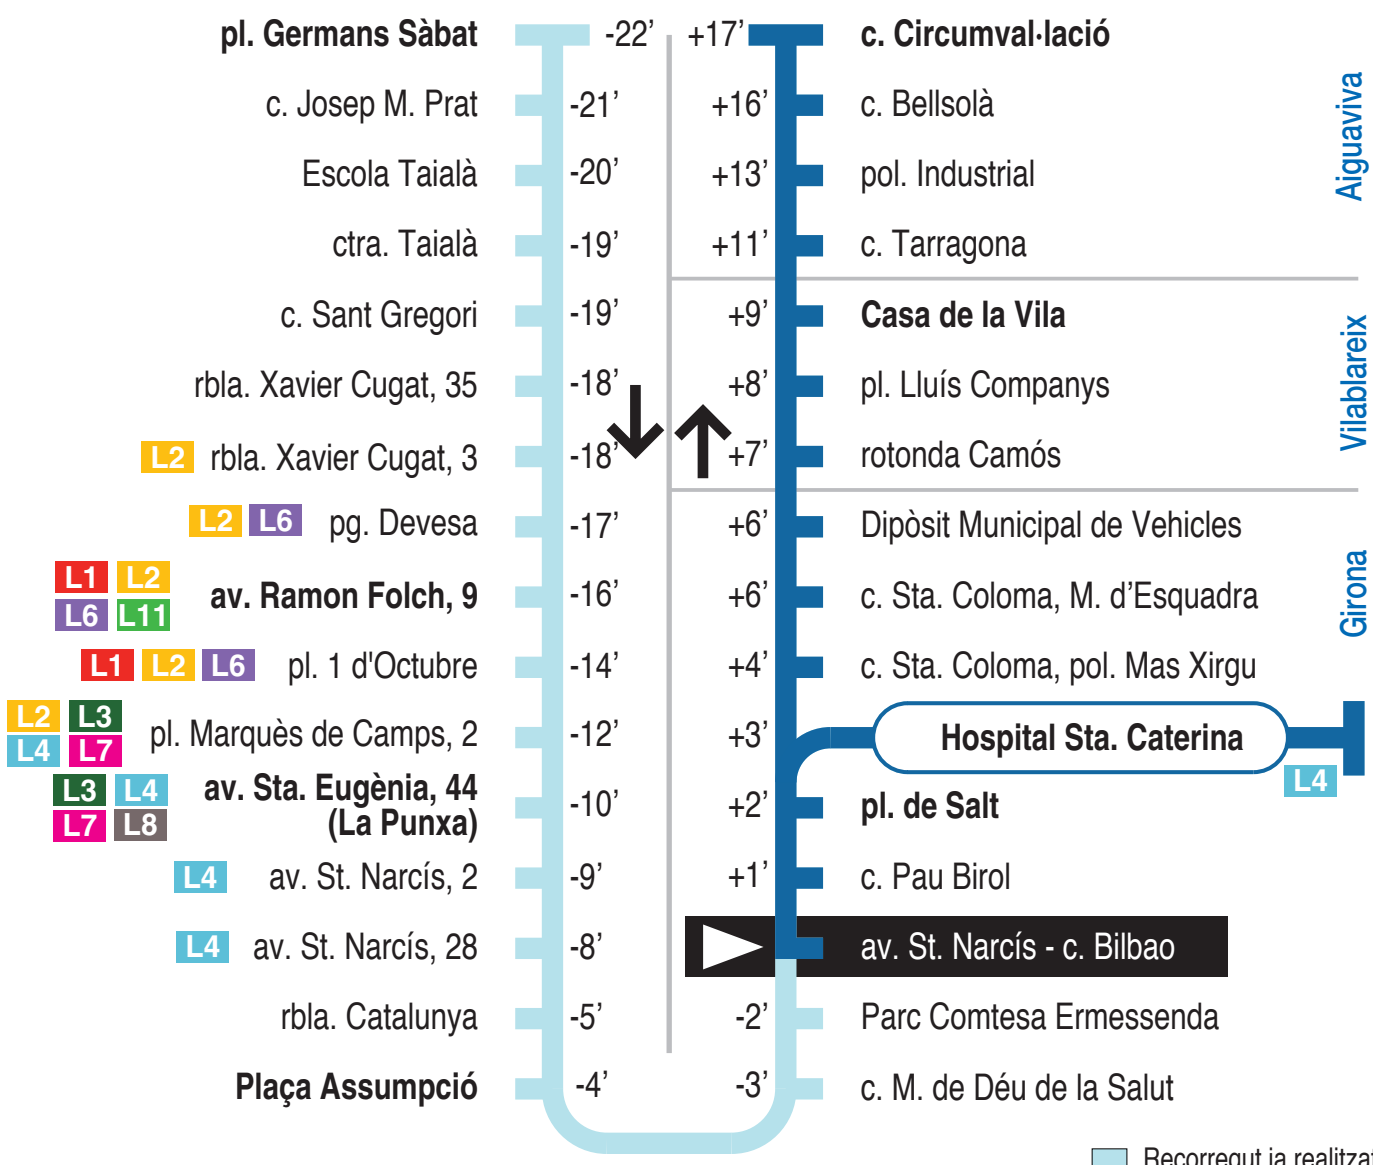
pl. Germans Sàbat -22’
c. Josep M. Prat -21’
Escola Taialà -20’
ctra. Taialà -19’
c. Sant Gregori -19’
rbla. Xavier Cugat, 35 -18’
L2 rbla. Xavier Cugat, 3 -18’
L2 L6 pg. Devesa -17’
L1 L2 L6 L11 av. Ramon Folch, 9 -16’
L1 L2 L6 pl. 1 d'Octubre -14’
L2 L3 L4 L7 pl. Marquès de Camps, 2 -12’
L3 L4 L7 L8 av. Sta. Eugènia, 44 (La Punxa) -10’
L4 av. St. Narcís, 2 -9’
L4 av. St. Narcís, 28 -8’
rbla. Catalunya -5’
Plaça Assumpció -4’

+17’ c. Circumval·lació
+16’ c. Bellsolà
+13’ pol. Industrial
+11’ c. Tarragona
Aiguaviva
+9’ Casa de la Vila
+8’ pl. Lluís Companys
+7’ rotonda Camós
Vilablareix
+6’ Dipòsit Municipal de Vehicles
+6’ c. Sta. Coloma, M. d’Esquadra
+4’ c. Sta. Coloma, pol. Mas Xirgu
Girona
+3’ Hospital Sta. Caterina
L4
+2’ pl. de Salt
+1’ c. Pau Birol
av. St. Narcís - c. Bilbao
-2’ Parc Comtesa Ermessenda
-3’ c. M. de Déu de la Salut

Recorregut ja realitza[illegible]